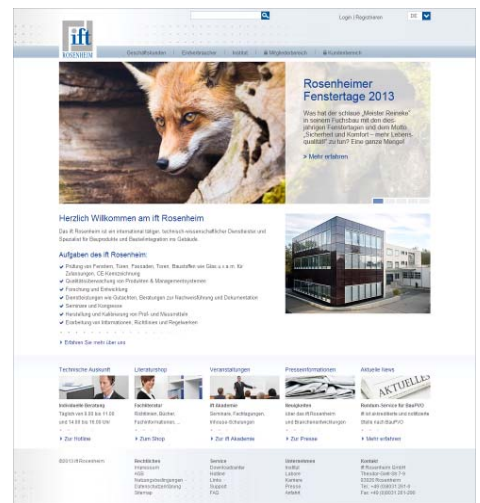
Login | Registrieren DE

ift ROSENHEIM

Geschäftskunden | Endverbraucher | Institut | Mitgliederbereich | Kundenbereich

Rosenheimer Fenstertage 2013

Was hat der schlaue „Meister Reineke" in seinem Fuchsbau mit den diesjährigen Fenstertagen und dem Motto „Sicherheit und Komfort – mehr Lebensqualität" zu tun? Eine ganze Menge!

> Mehr erfahren

Herzlich Willkommen am ift Rosenheim

Das ift Rosenheim ist ein international tätiger, technisch-wissenschaftlicher Dienstleister und Spezialist für Bauprodukte und Bauteilintegration im Gebäude.

Aufgaben des ift Rosenheim

Prüfung von Fenstern, Türen, Fassaden, Toren, Baustoffen aus Glas u.v.a.m. für Zulassungen, CE-Kennzeichnung

Qualitätsüberwachung von Produkten & Managementsystemen

Forschung und Entwicklung

Dienstleistungen wie Gutachten, Beratungen zur Normeinführung und Dokumentation

Seminare und Kongresse

Herstellung und Kalibrierung von Prüf- und Messmitteln

Erarbeitung von Informationen, Richtlinien und Regelwerken

> Erfahren Sie mehr über uns

Technische Auskunft
Individuelle Beratung
Täglich von 8.00 bis 11.00 und 14.00 bis 16.00 Uhr
> Zur Hotline

Literaturshop
Fachliteratur
Richtlinien, Bücher, Fachinformationen, ...
> Zum Shop

Veranstaltungen
ift Akademie
Seminare, Fachtagungen, Infoveranstaltungen
> Zur ift Akademie

Presseinformationen
Neuigkeiten
über das ift Rosenheim und Branchenentwicklungen
> Zur Presse

Aktuelle News
Rundum Service für BauPVO
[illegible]
> Mehr erfahren

©2013 ift Rosenheim

Rechtliches
Impressum
AGB
Nutzungsbedingungen
Datenschutzerklärung
Sitemap

Service
Downloadbereich
Hotline
Links
Support
FAQ

Unternehmen
Institut
Labore
Karriere
Presse
Anfahrt

Kontakt
ift Rosenheim GmbH
Theodor-Gietl-Str. 7-9
83026 Rosenheim
Tel.: +49 (0)8031 261-0
Fax: +49 (0)8031 261-290